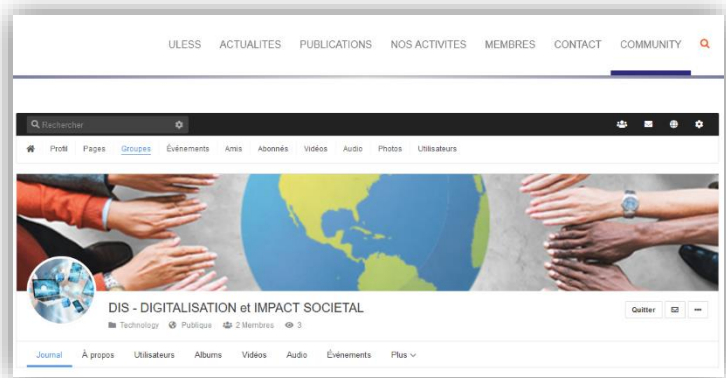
ULESS ACTUALITES PUBLICATIONS NOS ACTIVITES MEMBRES CONTACT COMMUNITY

Rechercher

Profil Pages Groupes Événements Amis Abonnés Vidéos Audio Photos Utilisateurs

DIS - DIGITALISATION et IMPACT SOCIETAL

Technology Publique 2 Membres 3

Quitter

Journal À propos Utilisateurs Albums Vidéos Audio Événements Plus